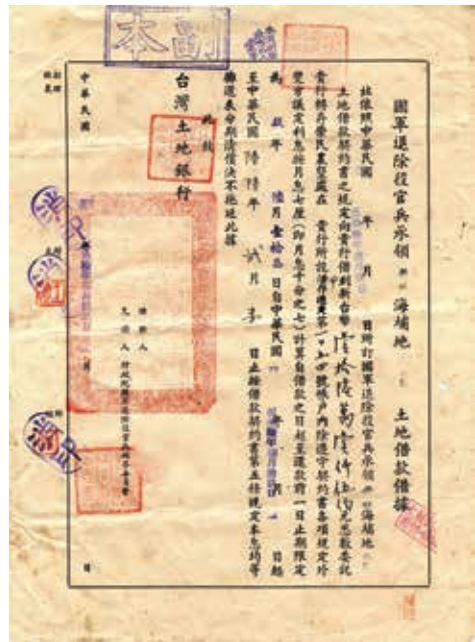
本 副

國軍退除役官兵承領 海埔地 土地借款借據

按照附中華民國 年 月 日所訂國軍退除役官兵承領 海埔地 土地借款契約書之規定向貴行借到新台幣 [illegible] 正並由貴行照合約規定 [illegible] 計息自中華民國 年 月 日起至中華民國 年 月 日止 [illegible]

中華民國 年 月 日

台灣土地銀行

借款人
保證人

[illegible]